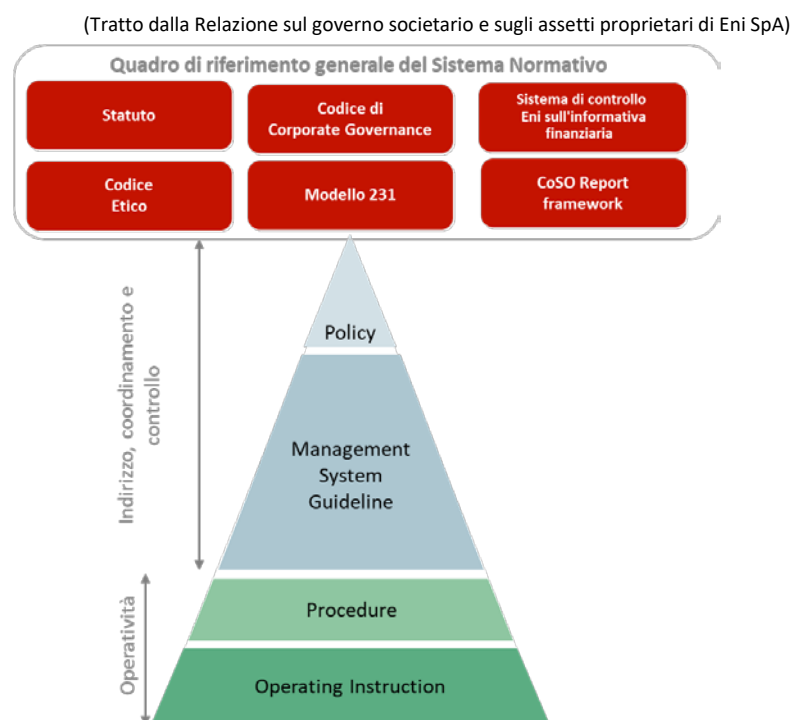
(Tratto dalla Relazione sul governo societario e sugli assetti proprietari di Eni SpA)

Quadro di riferimento generale del Sistema Normativo

Statuto

Codice di Corporate Governance

Sistema di controllo Eni sull'informativa finanziaria

Codice Etico

Modello 231

CoSO Report framework

Indirizzo, coordinamento e controllo

Policy

Management System Guideline

Operatività

Procedure

Operating Instruction